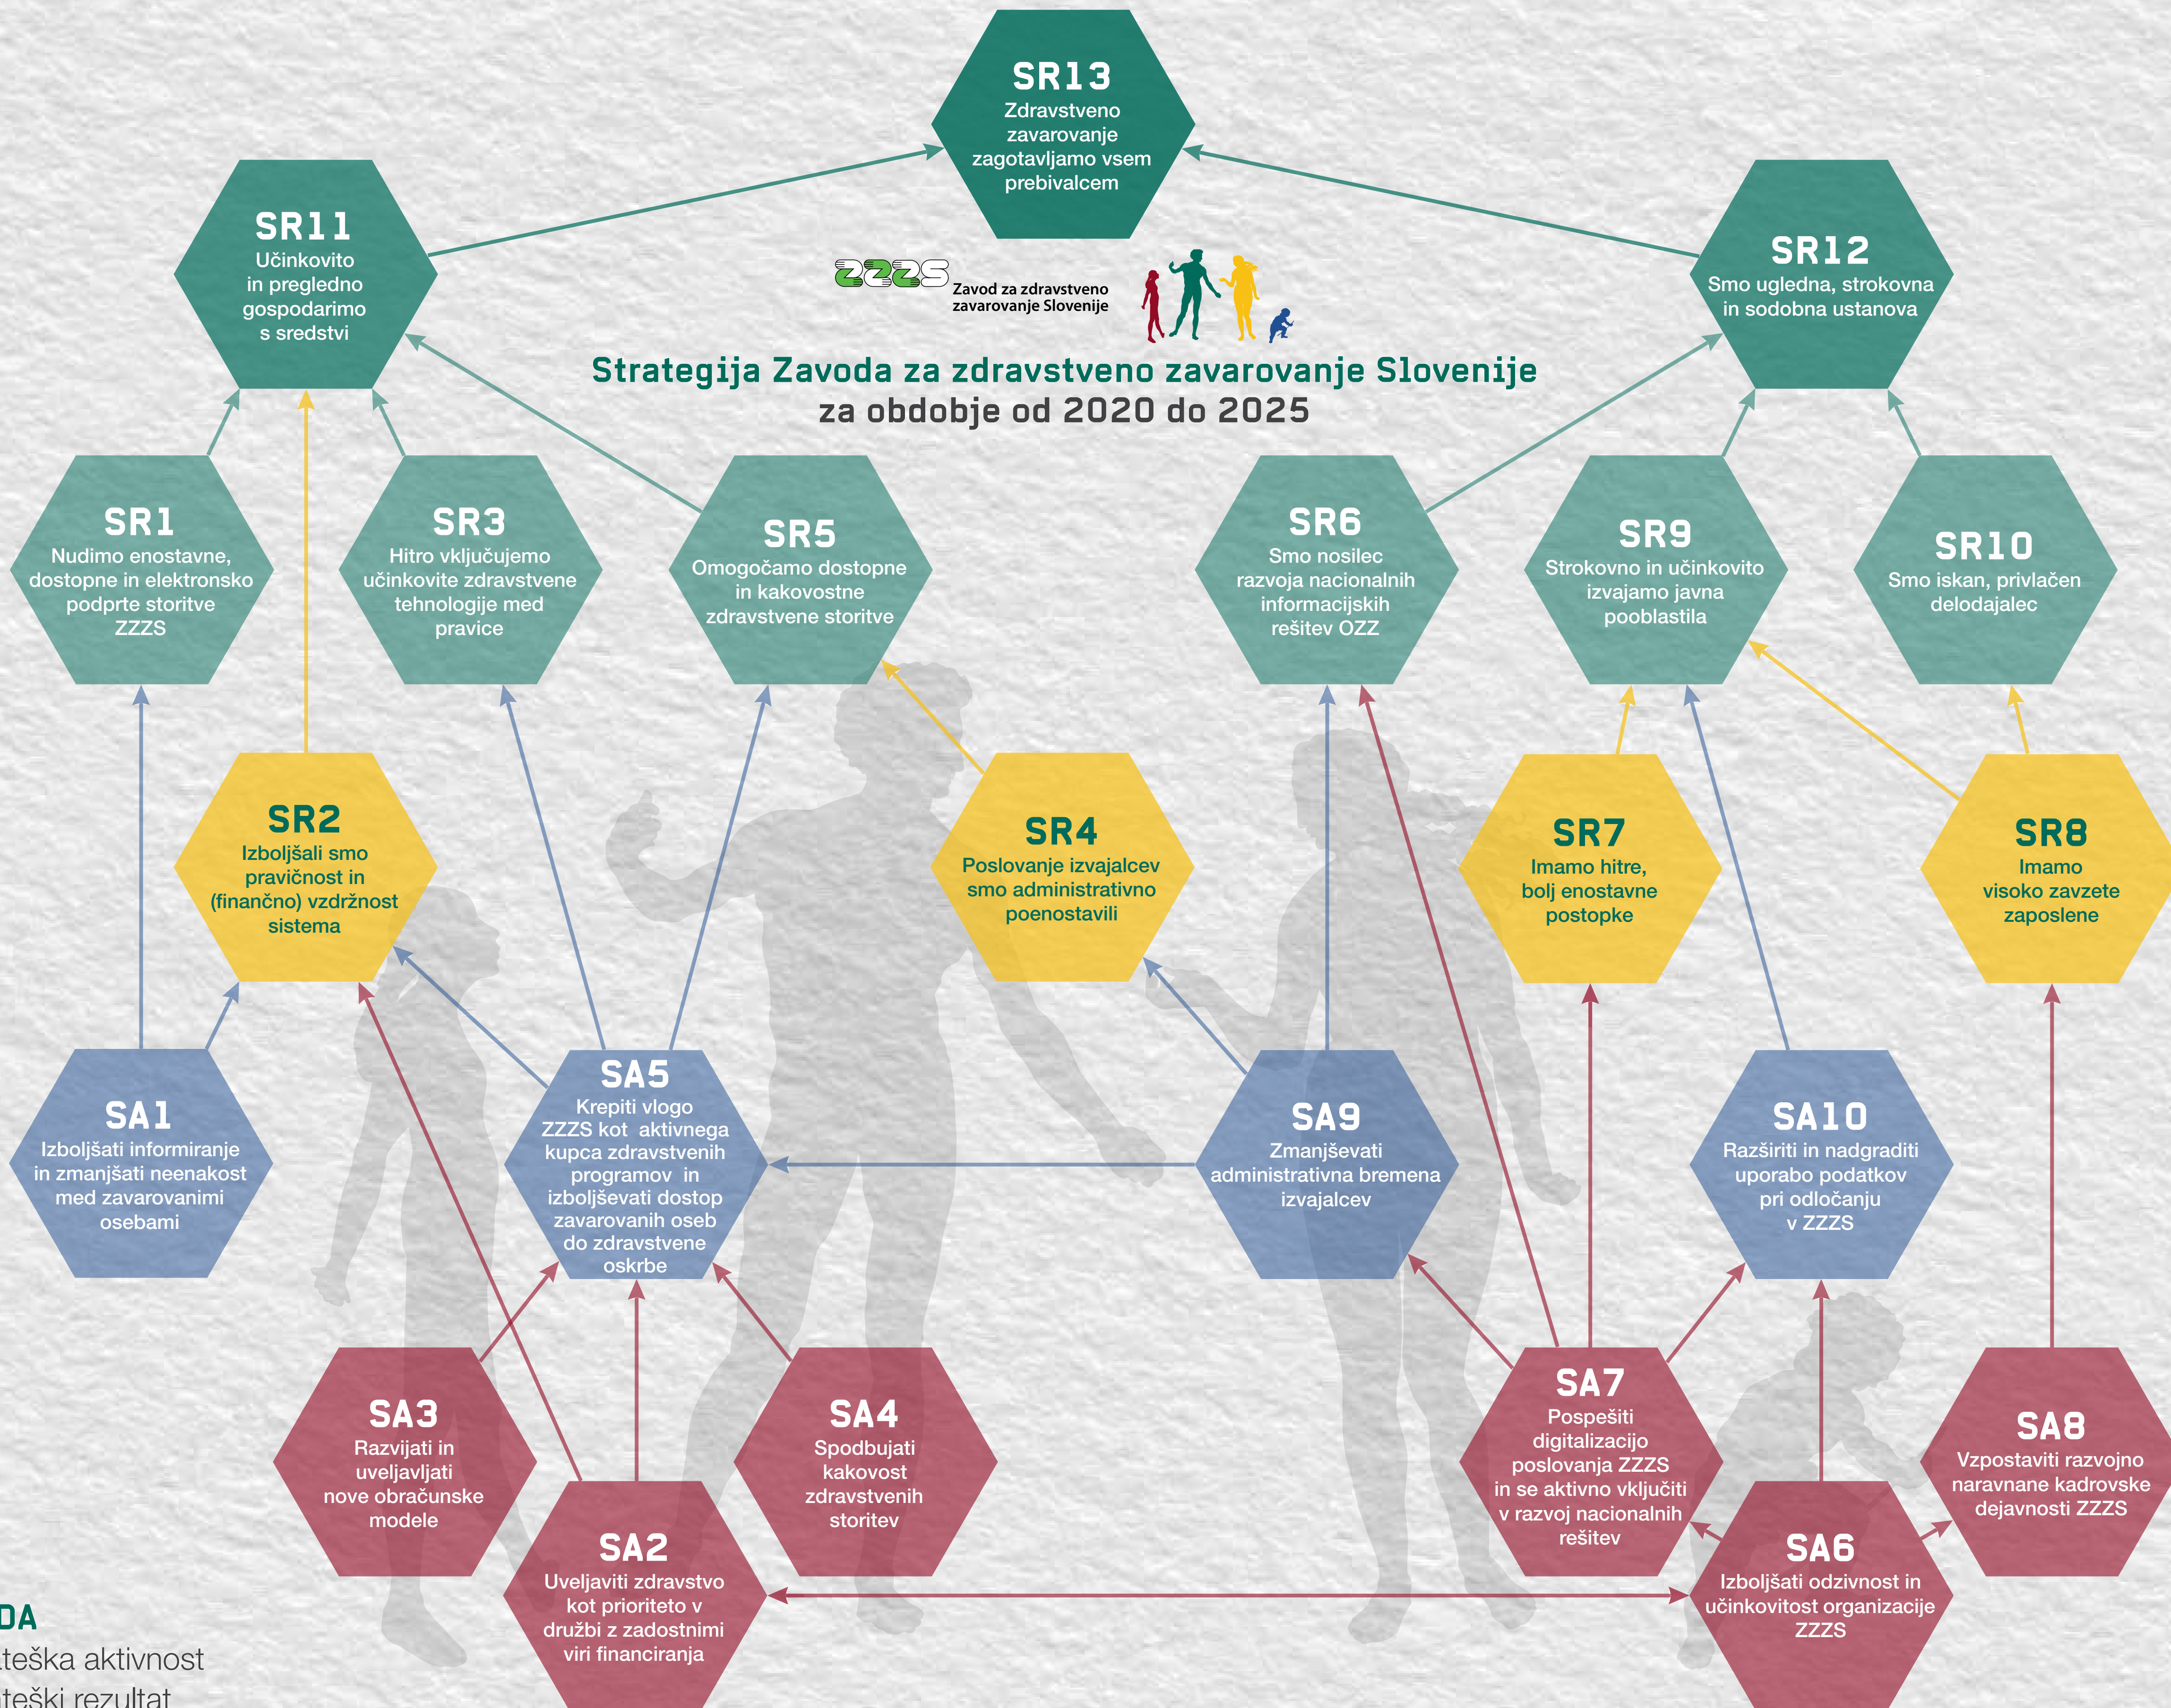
SR13
Zdravstveno zavarovanje zagotavljamo vsem prebivalcem

SR11
Učinkovito in pregledno gospodarimo s sredstvi

ZZZS Zavod za zdravstveno zavarovanje Slovenije

SR12
Smo ugledna, strokovna in sodobna ustanova

Strategija Zavoda za zdravstveno zavarovanje Slovenije
za obdobje od 2020 do 2025

SR1
Nudimo enostavne, dostopne in elektronsko podprte storitve ZZZS

SR3
Hitro vključujemo učinkovite zdravstvene tehnologije med pravice

SR5
Omogočamo dostopne in kakovostne zdravstvene storitve

SR6
Smo nosilec razvoja nacionalnih informacijskih rešitev OZZ

SR9
Strokovno in učinkovito izvajamo javna pooblastila

SR10
Smo iskan, privlačen delodajalec

SR2
Izboljšali smo pravičnost in (finančno) vzdržnost sistema

SR4
Poslovanje izvajalcev smo administrativno poenostavili

SR7
Imamo hitre, bolj enostavne postopke

SR8
Imamo visoko zavzete zaposlene

SA1
Izboljšati informiranje in zmanjšati neenakost med zavarovanimi osebami

SA5
Krepiti vlogo ZZZS kot aktivnega kupca zdravstvenih programov in izboljševati dostop zavarovanih oseb do zdravstvene oskrbe

SA9
Zmanjševati administrativna bremena izvajalcev

SA10
Razširiti in nadgraditi uporabo podatkov pri odločanju v ZZZS

SA3
Razvijati in uveljavljati nove obračunske modele

SA4
Spodbujati kakovost zdravstvenih storitev

SA7
Pospešiti digitalizacijo poslovanja ZZZS in se aktivno vključiti v razvoj nacionalnih rešitev

SA8
Vzpostaviti razvojno naravnane kadrovske dejavnosti ZZZS

SA2
Uveljaviti zdravstvo kot prioriteto v družbi z zadostnimi viri financiranja

SA6
Izboljšati odzivnost in učinkovitost organizacije ZZZS

DA
teška aktivnost
teški rezultat